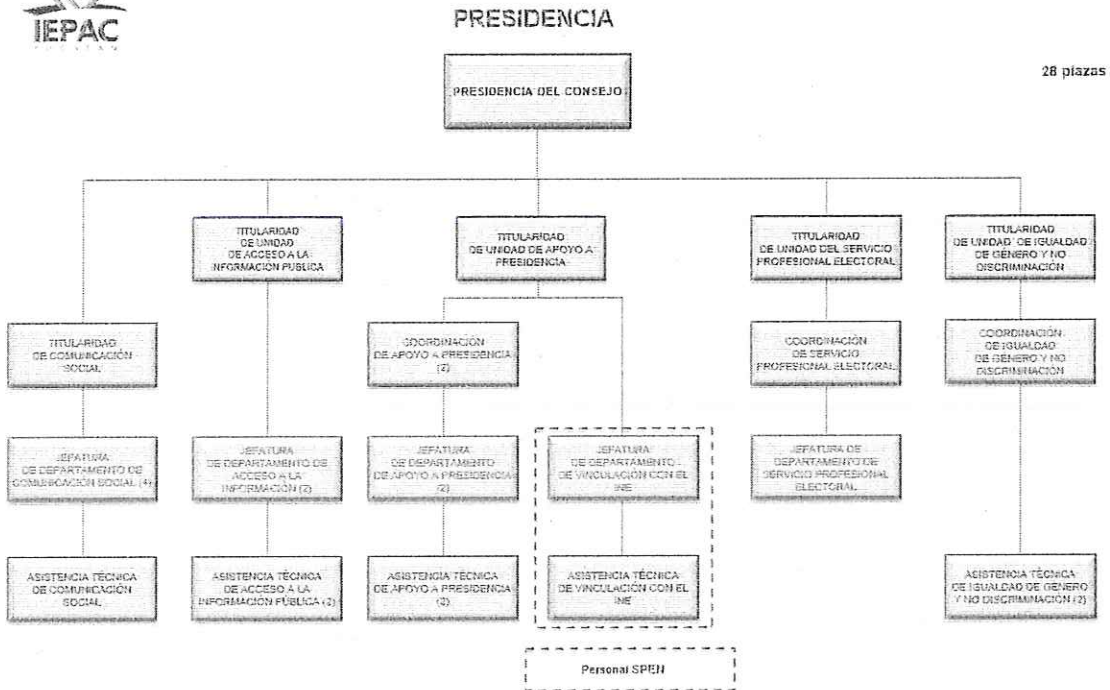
IEPAC
YUCATÁN

PRESIDENCIA

28 plazas

PRESIDENCIA DEL CONSEJO

TITULARIDAD DE COMUNICACIÓN SOCIAL

JEFATURA DE DEPARTAMENTO DE COMUNICACIÓN SOCIAL (4)

ASISTENCIA TÉCNICA DE COMUNICACIÓN SOCIAL

TITULARIDAD DE UNIDAD DE ACCESO A LA INFORMACIÓN PÚBLICA

JEFATURA DE DEPARTAMENTO DE ACCESO A LA INFORMACIÓN (2)

ASISTENCIA TÉCNICA DE ACCESO A LA INFORMACIÓN PÚBLICA (2)

TITULARIDAD DE UNIDAD DE APOYO A PRESIDENCIA

COORDINACIÓN DE APOYO A PRESIDENCIA (2)

JEFATURA DE DEPARTAMENTO DE APOYO A PRESIDENCIA (2)

ASISTENCIA TÉCNICA DE APOYO A PRESIDENCIA (2)

JEFATURA DE DEPARTAMENTO DE VINCULACIÓN CON EL INE

ASISTENCIA TÉCNICA DE VINCULACIÓN CON EL INE

TITULARIDAD DE UNIDAD DEL SERVICIO PROFESIONAL ELECTORAL

COORDINACIÓN DE SERVICIO PROFESIONAL ELECTORAL

JEFATURA DE DEPARTAMENTO DE SERVICIO PROFESIONAL ELECTORAL

TITULARIDAD DE UNIDAD DE IGUALDAD DE GÉNERO Y NO DISCRIMINACIÓN

COORDINACIÓN DE IGUALDAD DE GÉNERO Y NO DISCRIMINACIÓN

ASISTENCIA TÉCNICA DE IGUALDAD DE GÉNERO Y NO DISCRIMINACIÓN (2)

Personal SPEN